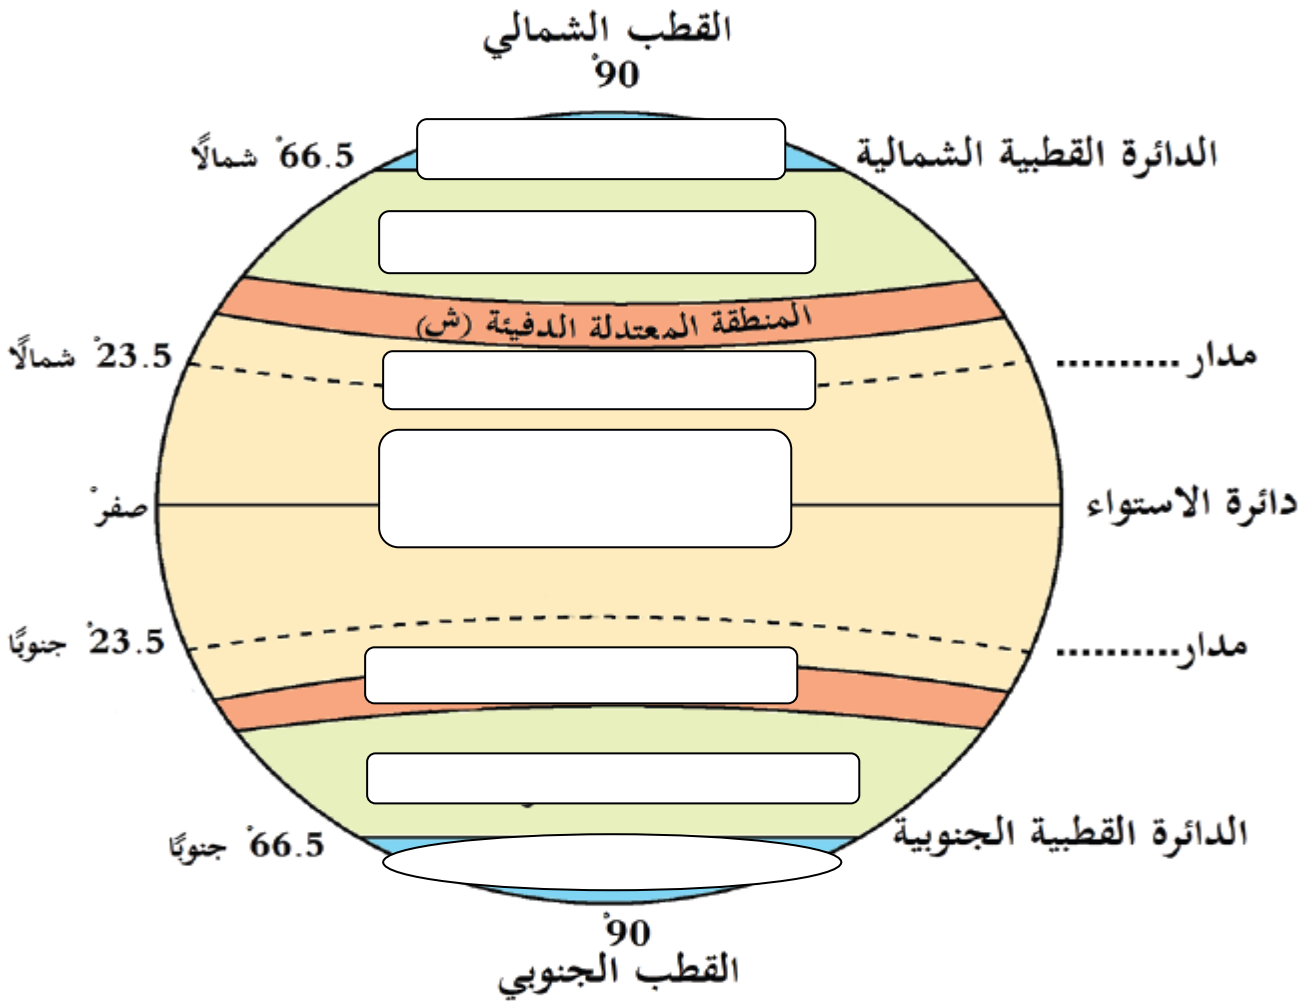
القطب الشمالي
90ْ

الدائرة القطبية الشمالية
66.5ْ شمالًا

المنطقة المعتدلة الدفيئة (ش)

مدار.........
23.5ْ شمالًا

دائرة الاستواء
صفرْ

مدار.........
23.5ْ جنوبًا

الدائرة القطبية الجنوبية
66.5ْ جنوبًا

90ْ
القطب الجنوبي